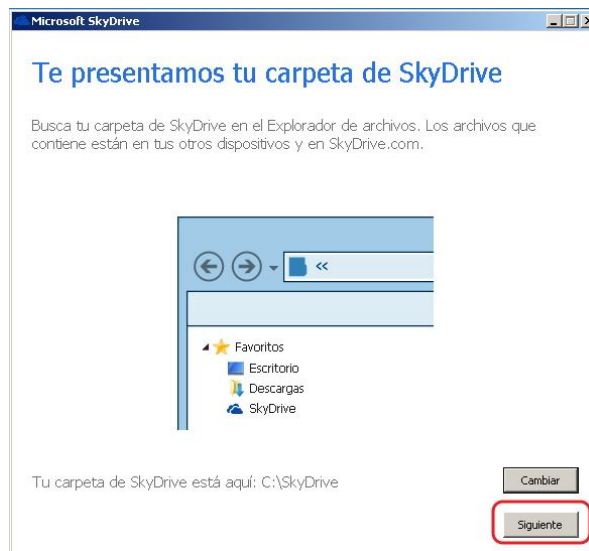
Microsoft SkyDrive

Te presentamos tu carpeta de SkyDrive

Busca tu carpeta de SkyDrive en el Explorador de archivos. Los archivos que contiene están en tus otros dispositivos y en SkyDrive.com.

«

Favoritos
Escritorio
Descargas
SkyDrive

Tu carpeta de SkyDrive está aquí: C:\SkyDrive

Cambiar

Siguiente